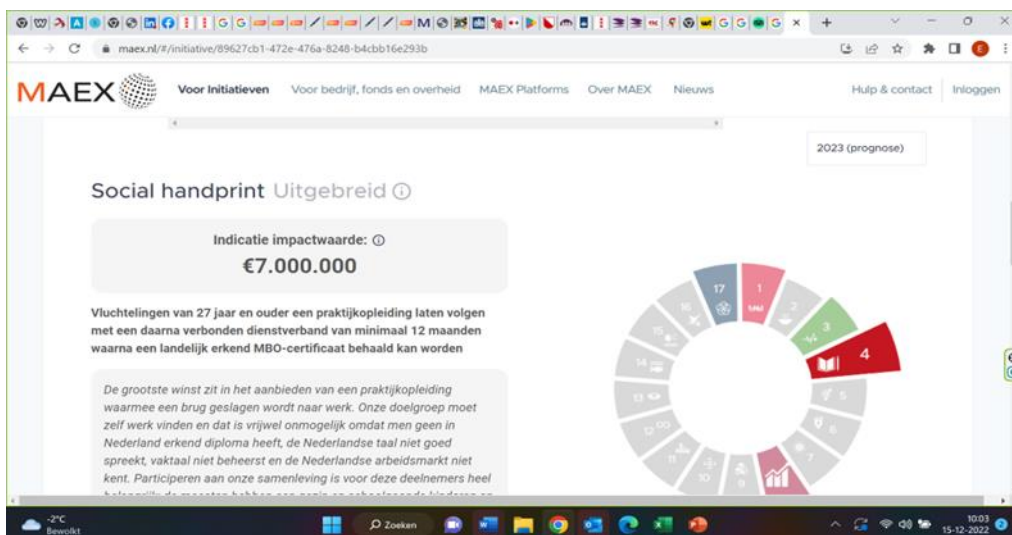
maex.nl/#/initiative/89627cb1-472e-476a-8248-b4cbb16e293b

MAEX Voor Initiatieven Voor bedrijf, fonds en overheid MAEX Platforms Over MAEX Nieuws Hulp & contact Inloggen

2023 (prognose)

Social handprint Uitgebreid ⓘ

Indicatie impactwaarde: ⓘ
€7.000.000

Vluchtelingen van 27 jaar en ouder een praktijkopleiding laten volgen met een daarna verbonden dienstverband van minimaal 12 maanden waarna een landelijk erkend MBO-certificaat behaald kan worden

De grootste winst zit in het aanbieden van een praktijkopleiding waarmee een brug geslagen wordt naar werk. Onze doelgroep moet zelf werk vinden en dat is vrijwel onmogelijk omdat men geen in Nederland erkend diploma heeft, de Nederlandse taal niet goed spreekt, vaktaal niet beheerst en de Nederlandse arbeidsmarkt niet kent. Participeren aan onze samenleving is voor deze deelnemers heel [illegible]

17 1 2 3 4 5 6 7 8 9 10 11 12 13 14 15 16

-2°C
Bewolkt
Zoeken
10:03
15-12-2022